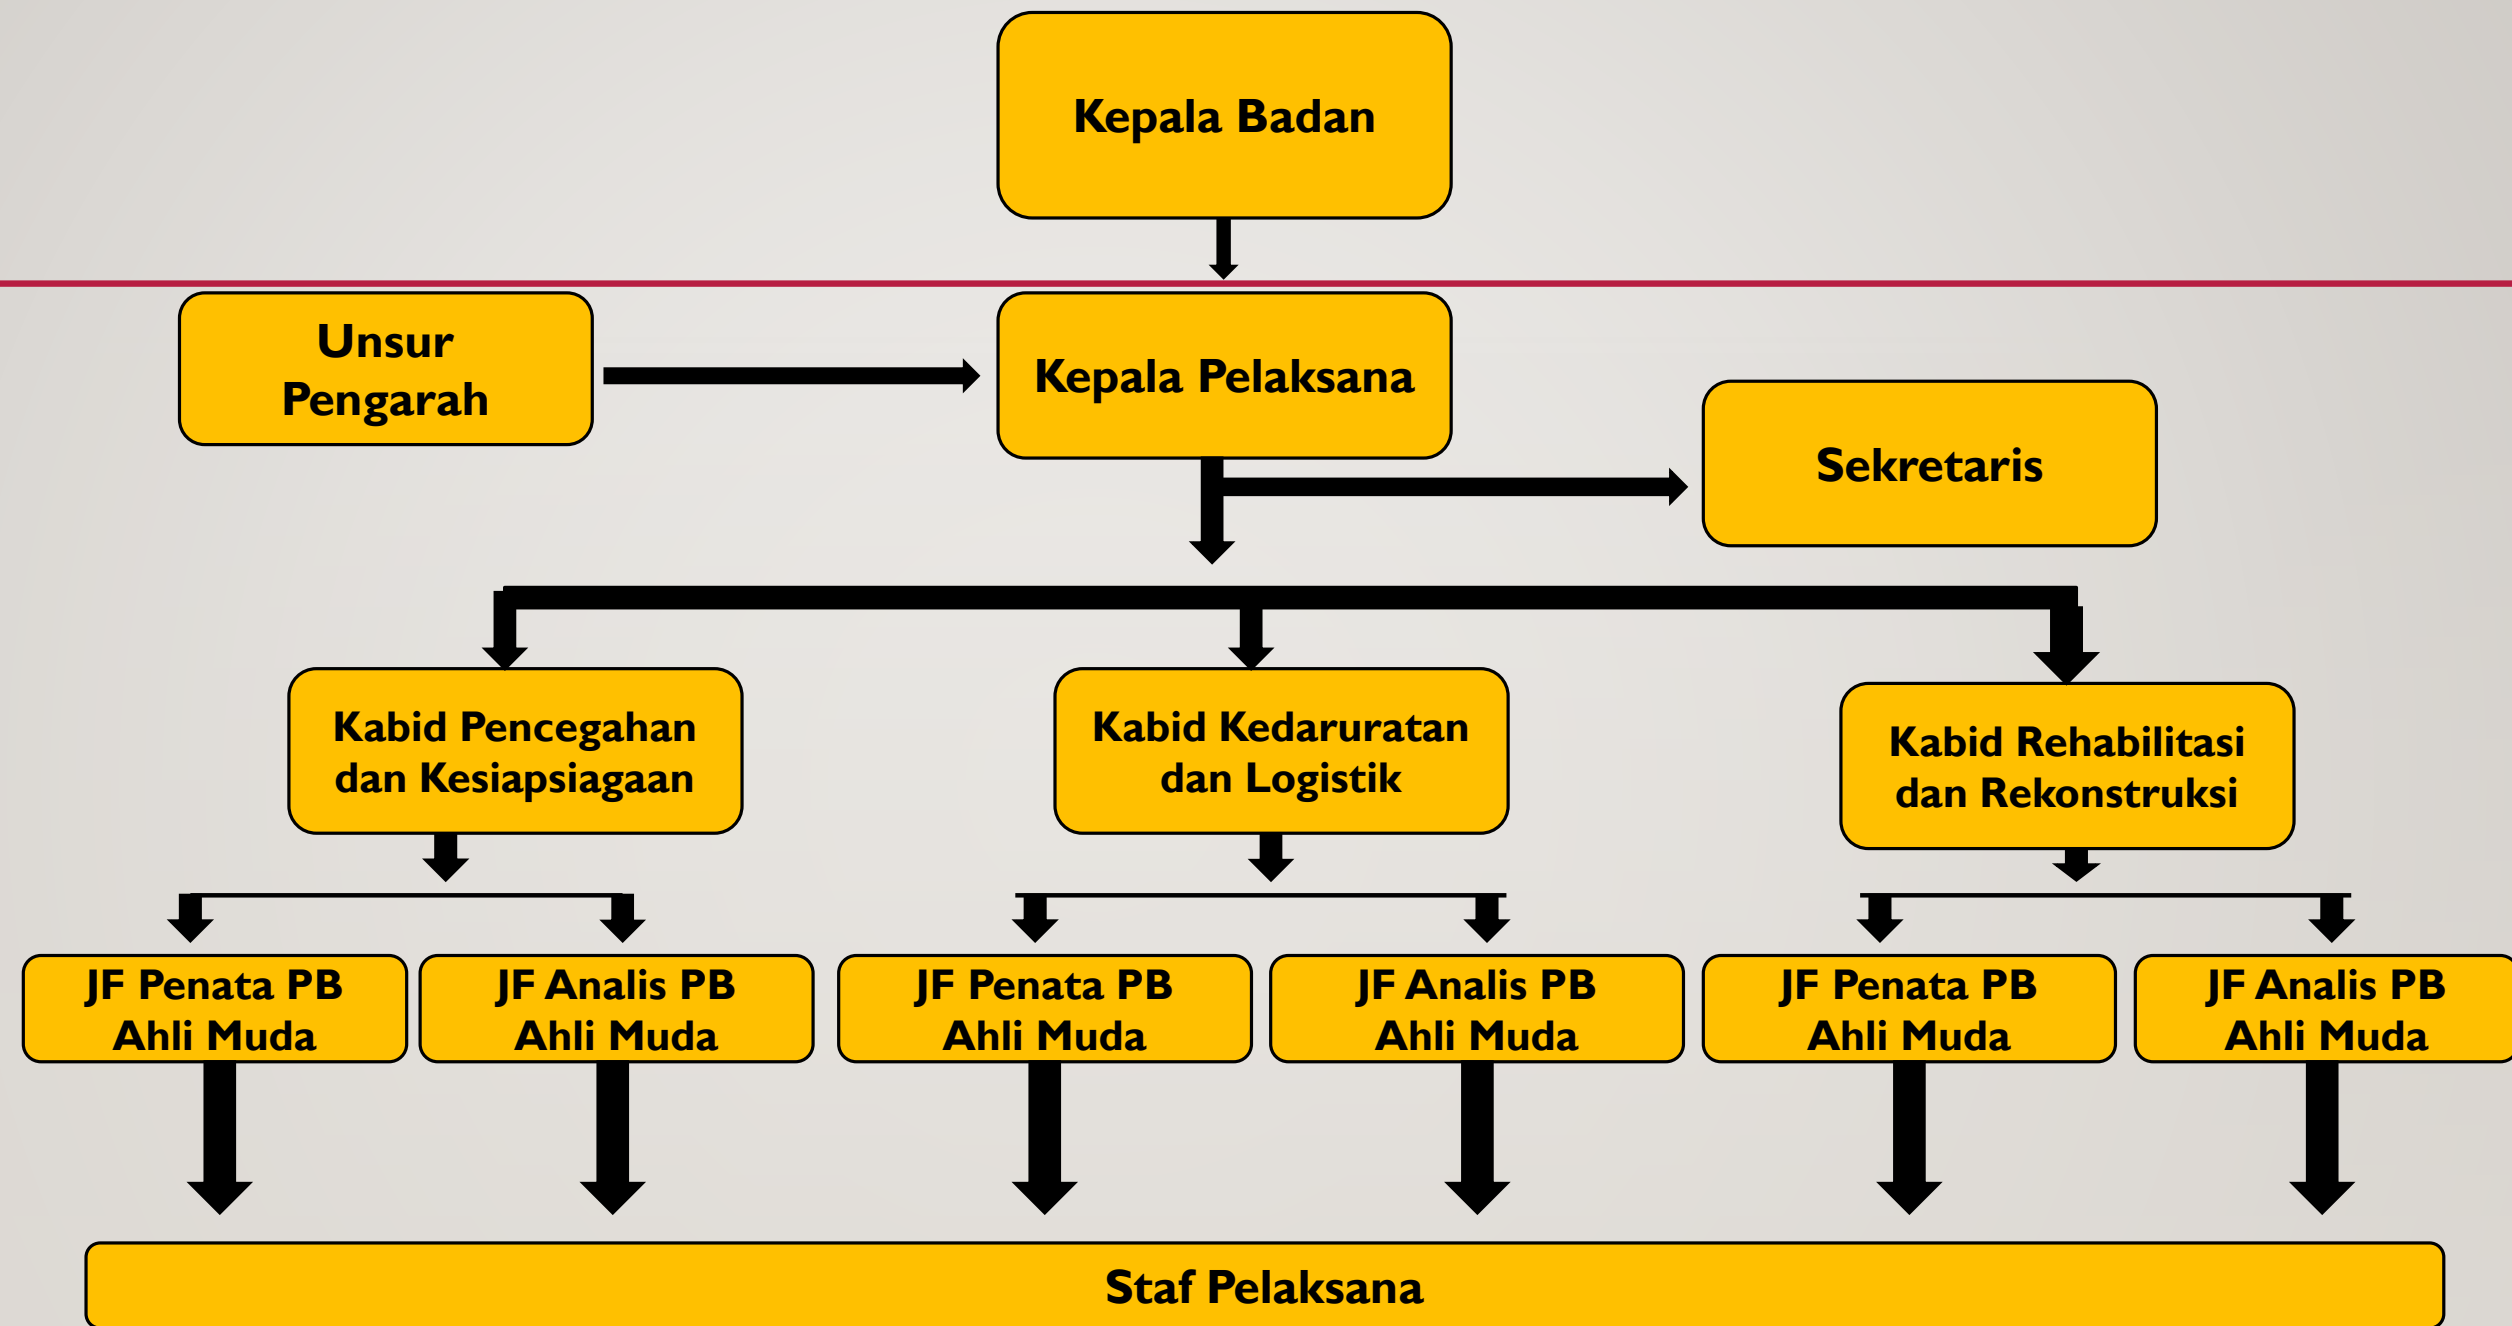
Kepala Badan

Unsur Pengarah

Kepala Pelaksana

Sekretaris

Kabid Pencegahan dan Kesiapsiagaan

Kabid Kedaruratan dan Logistik

Kabid Rehabilitasi dan Rekonstruksi

JF Penata PB Ahli Muda

JF Analis PB Ahli Muda

JF Penata PB Ahli Muda

JF Analis PB Ahli Muda

JF Penata PB Ahli Muda

JF Analis PB Ahli Muda

Staf Pelaksana